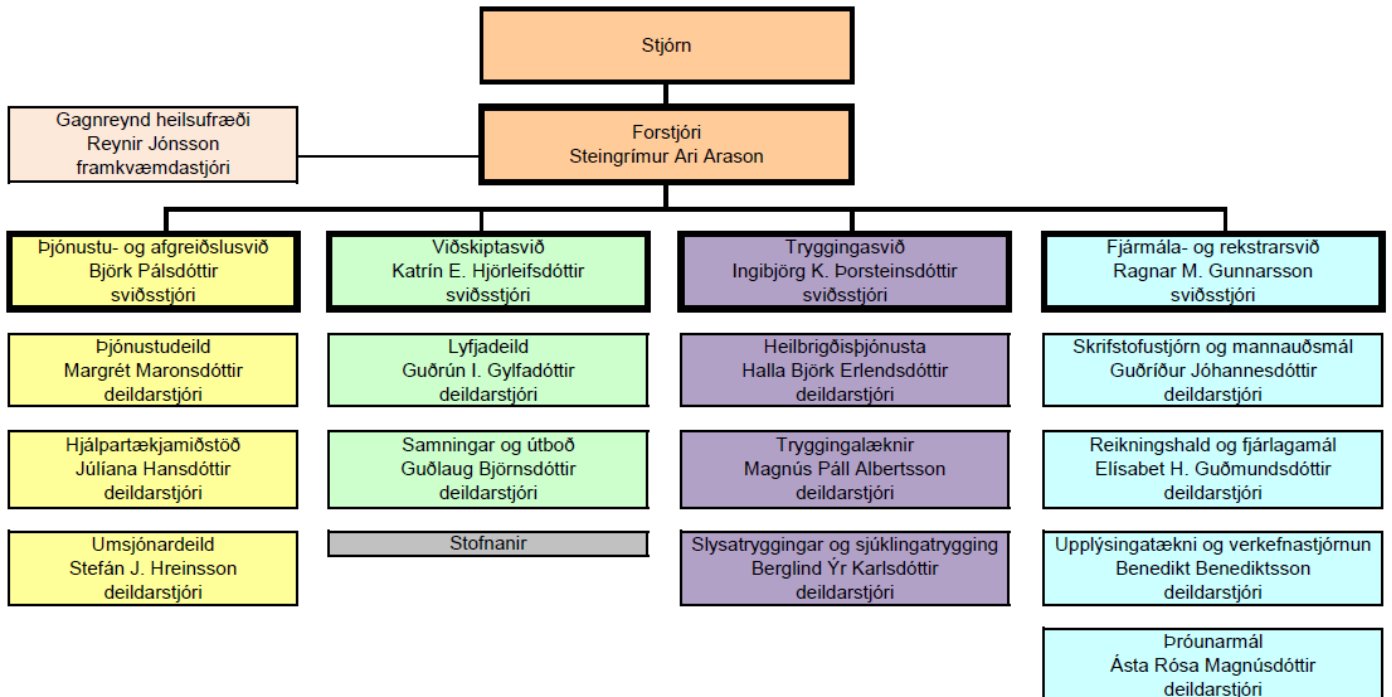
Stjórn

Gagnreynd heilsufræði
Reynir Jónsson
framkvæmdastjóri

Forstjóri
Steingrímur Ari Arason

Þjónustu- og afgreiðslusvið
Björk Pálsdóttir
sviðsstjóri

Þjónustudeild
Margrét Maronsdóttir
deildarstjóri

Hjálpartækjamiðstöð
Júlíana Hansdóttir
deildarstjóri

Umsjónardeild
Stefán J. Hreinsson
deildarstjóri

Viðskiptasvið
Katrín E. Hjörleifsdóttir
sviðsstjóri

Lyfjadeild
Guðrún I. Gylfadóttir
deildarstjóri

Samningar og útboð
Guðlaug Björnsdóttir
deildarstjóri

Stofnanir

Tryggingasvið
Ingibjörg K. Þorsteinsdóttir
sviðsstjóri

Heilbrigðisþjónusta
Halla Björk Erlendsdóttir
deildarstjóri

Tryggingalæknir
Magnús Páll Albertsson
deildarstjóri

Slysatryggingar og sjúklingatrygging
Berglind Ýr Karlsdóttir
deildarstjóri

Fjármála- og rekstrarsvið
Ragnar M. Gunnarsson
sviðsstjóri

Skrifstofustjórn og mannauðsmál
Guðríður Jóhannesdóttir
deildarstjóri

Reikningshald og fjárlagamál
Elísabet H. Guðmundsdóttir
deildarstjóri

Upplýsingatækni og verkefnastjórnun
Benedikt Benediktsson
deildarstjóri

Þróunarmál
Ásta Rósa Magnúsdóttir
deildarstjóri